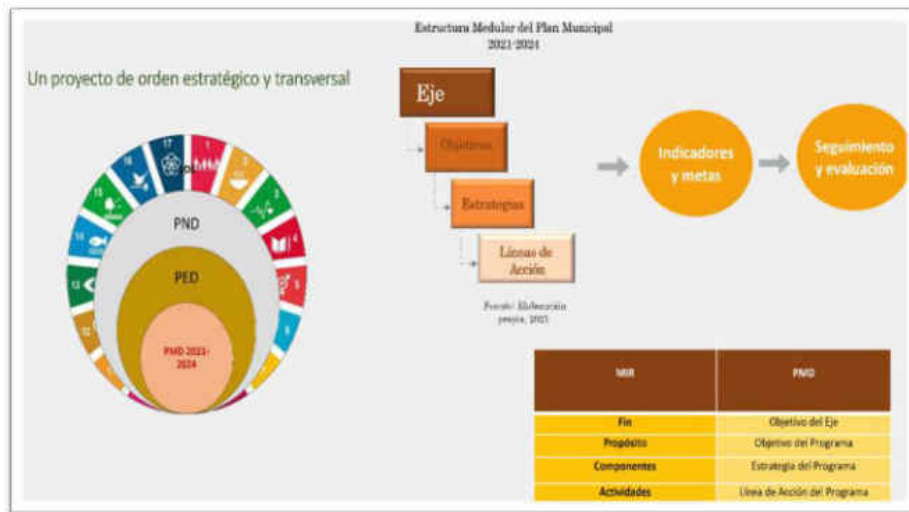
Estructura Modular del Plan Municipal
2021-2024

Un proyecto de orden estratégico y transversal

17
16
15
14
13
12
1
2
3
4
5
6

PND
PED
PMD 2021-2024

Eje
Objetivos
Estrategias
Líneas de Acción

Fuente: Elaboración propia, 2021.

Indicadores y metas
Seguimiento y evaluación

| MIR | PMD |
|---|---|
| Fin | Objetivo del Eje |
| Propósito | Objetivo del Programa |
| Componentes | Estrategia del Programa |
| Actividades | Línea de Acción del Programa |